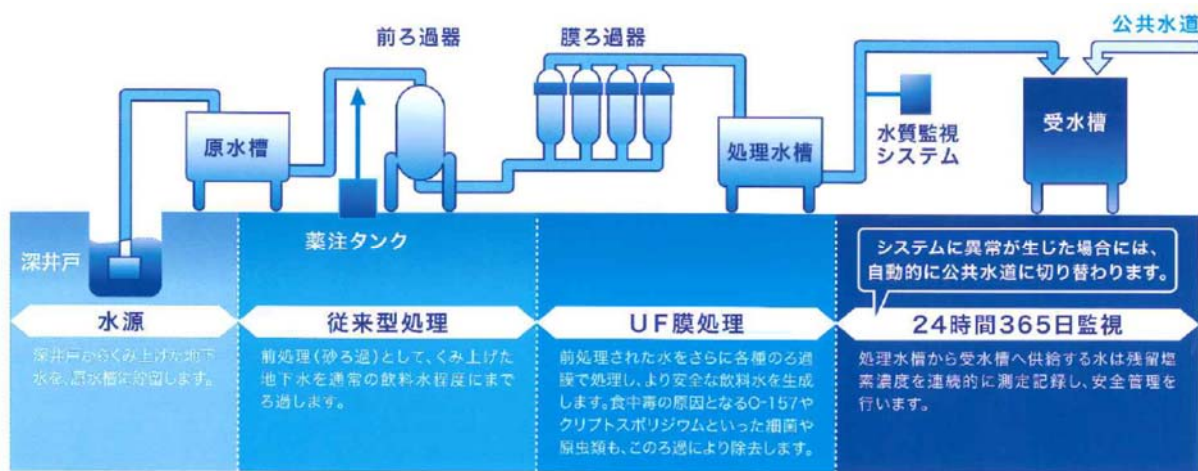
前ろ過器

膜ろ過器

公共水道

原水槽

処理水槽

水質監視
システム

受水槽

深井戸

薬注タンク

システムに異常が生じた場合には、自動的に公共水道に切り替わります。

水源

深井戸からくみ上げた地下水を、原水槽に貯留します。

従来型処理

前処理（砂ろ過）として、くみ上げた地下水を通常の飲料水程度にまでろ過します。

UF膜処理

前処理された水をさらに各種のろ過膜で処理し、より安全な飲料水を生成します。食中毒の原因となるO-157やクリプトスポリジウムといった細菌や原虫類も、このろ過により除去します。

24時間365日監視

処理水槽から受水槽へ供給する水は残留塩素濃度を連続的に測定記録し、安全管理を行います。